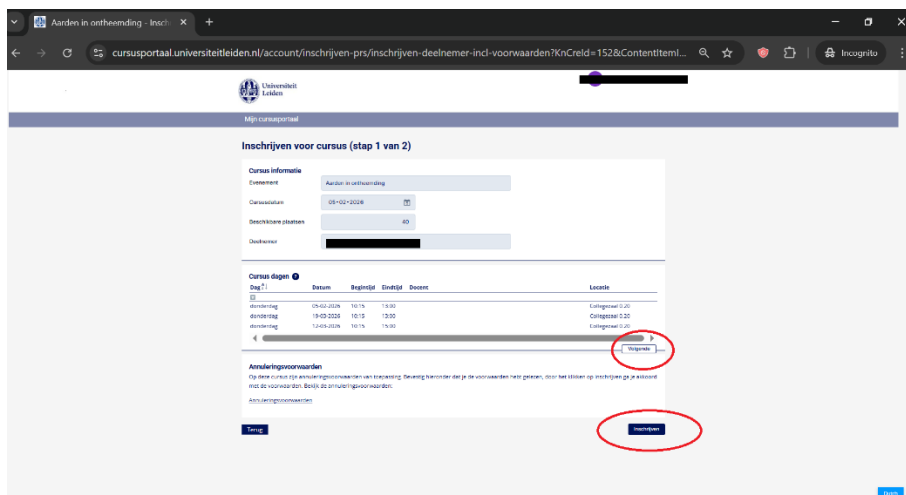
Aarden in ontheemding - Insch ×

cursusportaal.universiteitleiden.nl/account/inschrijven-prs/inschrijven-deelnemer-incl-voorwaarden?KnCreId=152&ContentIteml...

Incognito

Universiteit Leiden

Mijn cursusportaal

Inschrijven voor cursus (stap 1 van 2)

Cursus informatie

Evenement Aarden in ontheemding

Cursusdatum 05-02-2026

Beschikbare plaatsen 40

Deelnemer

Cursus dagen

| Dag | Datum | Begintijd | Eindtijd | Docent | Locatie |
|---|---|---|---|---|---|
| donderdag | 05-02-2026 | 10:15 | 15:00 | | Collegezaal 0.20 |
| donderdag | 19-03-2026 | 10:15 | 13:00 | | Collegezaal 0.20 |
| donderdag | 12-03-2026 | 10:15 | 15:00 | | Collegezaal 0.20 |

Volgende

Annuleringsvoorwaarden

Op deze cursus zijn annuleringsvoorwaarden van toepassing. Bevestig hieronder dat je de voorwaarden hebt gelezen, door het klikken op inschrijven ga je akkoord met de voorwaarden. Bekijk de annuleringsvoorwaarden.

Annuleringsvoorwaarden

Terug

Inschrijven

Delen